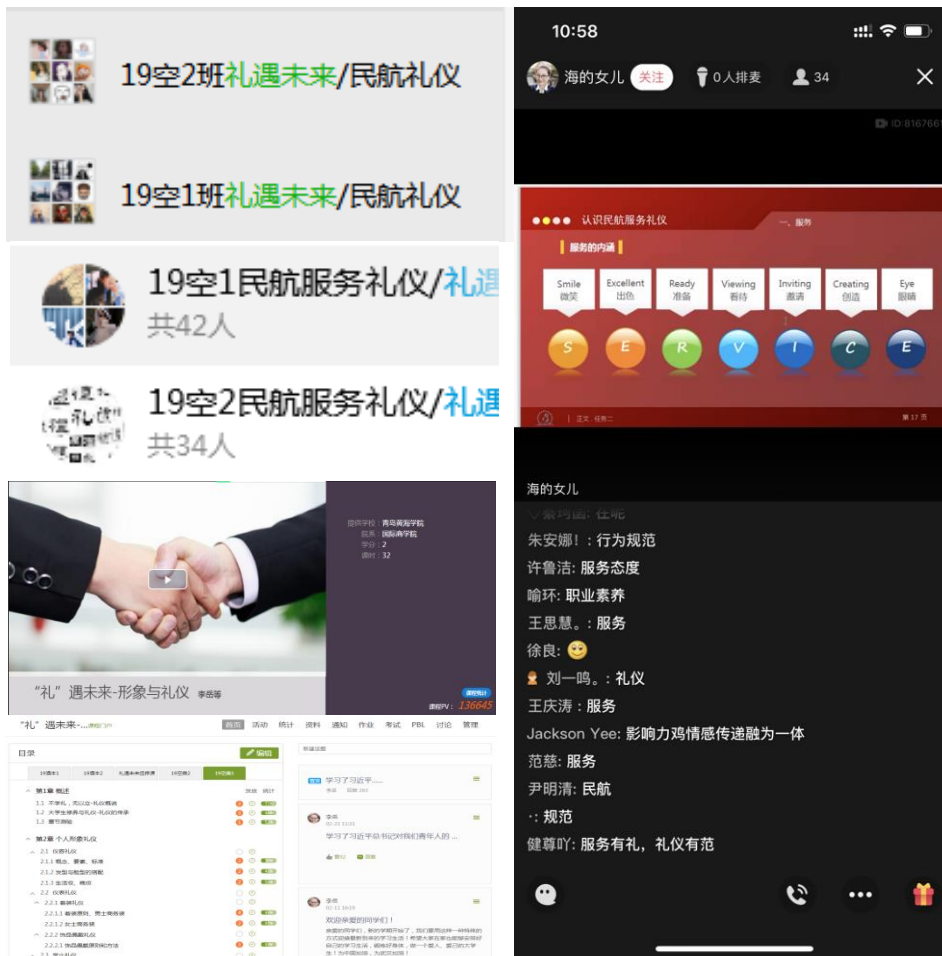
19空2班礼遇未来/民航礼仪

19空1班礼遇未来/民航礼仪

19空1民航服务礼仪/礼遇
共42人

19空2民航服务礼仪/礼遇
共34人

提供学校：青岛黄海学院
院系：国际商学院
学分：2
课时：32

"礼"遇未来-形象与礼仪 李岳等

课程统计
课程PV：136645

"礼"遇未来-...

首页 活动 统计 资料 通知 作业 考试 PBL 讨论 管理

目录

编辑

第1章 概述

第2章 个人形象礼仪

学习了习近平......

学习了习近平总书记对我们青年人的 ...

欢迎亲爱的同学们！

10:58

海的女儿 关注 0人排麦 34

ID:816766

认识民航服务礼仪

一、服务

服务的内涵

Smile 微笑
Excellent 出色
Ready 准备
Viewing 看待
Inviting 邀请
Creating 创造
Eye 眼睛

S E R V I C E

第17页

海的女儿
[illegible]
朱安娜!：行为规范
许鲁洁: 服务态度
喻环: 职业素养
王思慧。: 服务
徐良: 
刘一鸣。: 礼仪
王庆涛: 服务
Jackson Yee: 影响力鸡情感传递融为一体
范慈: 服务
尹明清: 民航
·: 规范
健尊吖: 服务有礼，礼仪有范